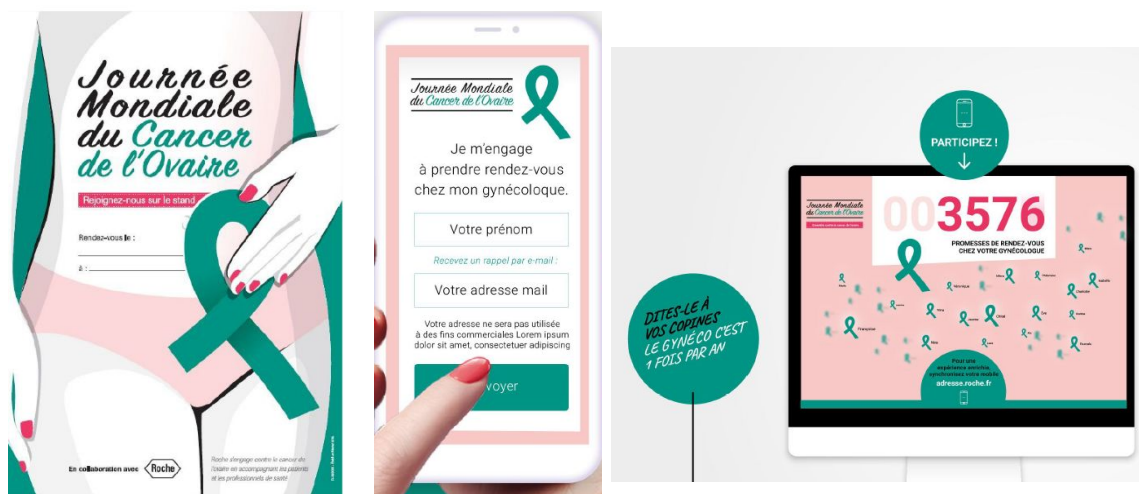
Journée Mondiale du Cancer de l'Ovaire

Rejoignez-nous sur le stand

Rendez-vous le :

à :

En collaboration avec Roche

Roche s'engage contre le cancer de l'ovaire en accompagnant les patients et les professionnels de santé

Journée Mondiale du Cancer de l'Ovaire

Je m'engage à prendre rendez-vous chez mon gynécologue.

Votre prénom

Recevez un rappel par e-mail :

Votre adresse mail

Votre adresse ne sera pas utilisée à des fins commerciales Lorem ipsum dolor sit amet, consectetuer adipiscing

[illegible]voyer

PARTICIPEZ !

Journée Mondiale du Cancer de l'Ovaire

003576

PROMESSES DE RENDEZ-VOUS CHEZ VOTRE GYNÉCOLOGUE

Pour une expérience encore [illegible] synchronisez votre mobile

adresse.roche.fr

DITES-LE À VOS COPINES LE GYNÉCO C'EST 1 FOIS PAR AN